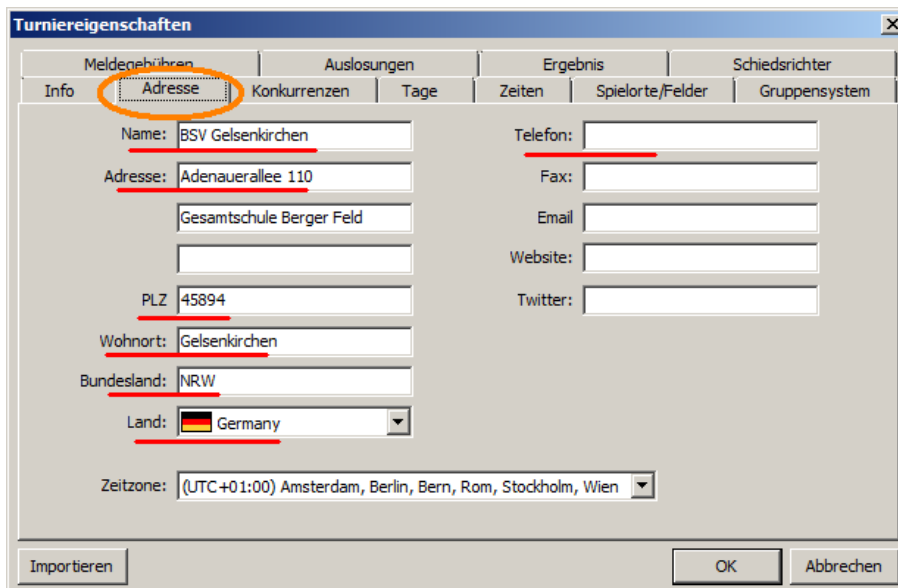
Turniereigenschaften

Meldegebühren
Auslosungen
Ergebnis
Schiedsrichter
Info
Adresse
Konkurrenzen
Tage
Zeiten
Spielorte/Felder
Gruppensystem

Name: BSV Gelsenkirchen
Adresse: Adenauerallee 110
Gesamtschule Berger Feld
PLZ 45894
Wohnort: Gelsenkirchen
Bundesland: NRW
Land: Germany

Telefon:
Fax:
Email
Website:
Twitter:

Zeitzone: (UTC+01:00) Amsterdam, Berlin, Bern, Rom, Stockholm, Wien

Importieren
OK
Abbrechen